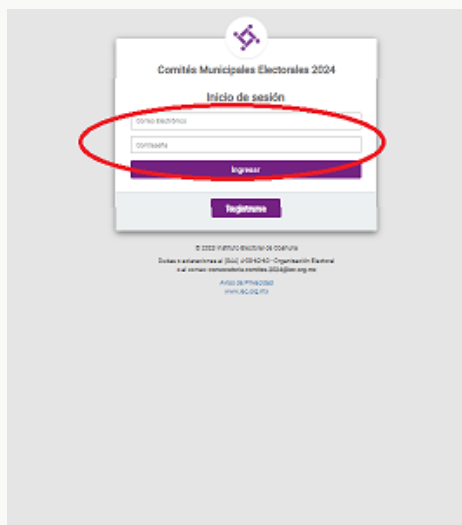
Comités Municipales Electorales 2024

Inicio de sesión

Correo electrónico

Contraseña

Ingresar

Registrarse

© 2023 Instituto Electoral de Coahuila

Dudas o aclaraciones al (844) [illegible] - Organización Electoral o al correo: convocatoria.comites.2024@iec.org.mx

Aviso de Privacidad
www.iec.org.mx